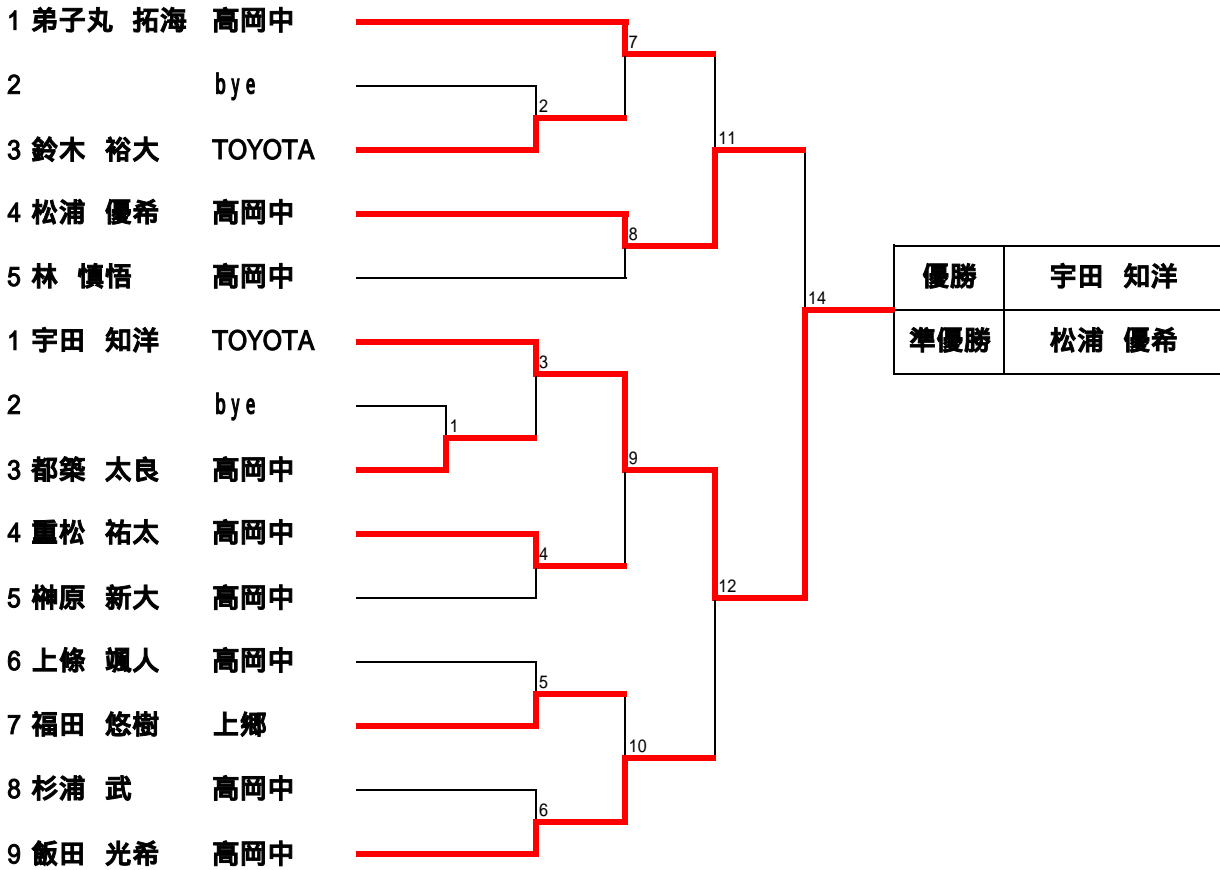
1 弟子丸 拓海 高岡中
2 bye
3 鈴木 裕大 TOYOTA
4 松浦 優希 高岡中
5 林 慎悟 高岡中
1 宇田 知洋 TOYOTA
2 bye
3 都築 太良 高岡中
4 重松 祐太 高岡中
5 榊原 新大 高岡中
6 上條 颯人 高岡中
7 福田 悠樹 上郷
8 杉浦 武 高岡中
9 飯田 光希 高岡中

7
2
11
8
14
3
1
9
4
12
5
10
6

| 優勝 | 宇田 知洋 |
|---|---|
| 準優勝 | 松浦 優希 |